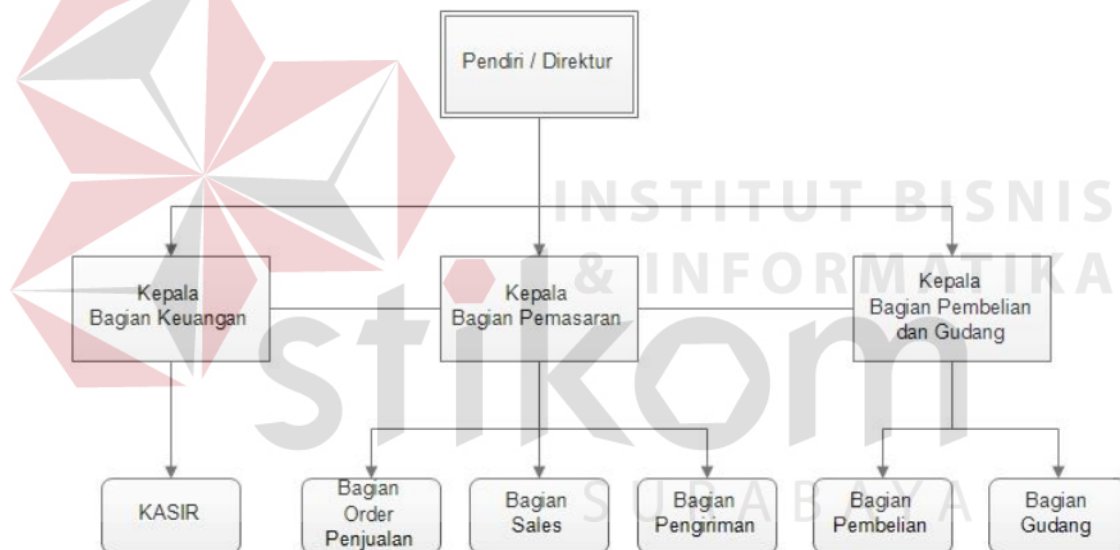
Pendiri / Direktur

INSTITUT BISNIS & INFORMATIKA

Kepala Bagian Keuangan

Kepala Bagian Pemasaran

Kepala Bagian Pembelian dan Gudang

stikom

KASIR

Bagian Order Penjualan

Bagian Sales

Bagian Pengiriman

Bagian Pembelian

Bagian Gudang

SURABAYA